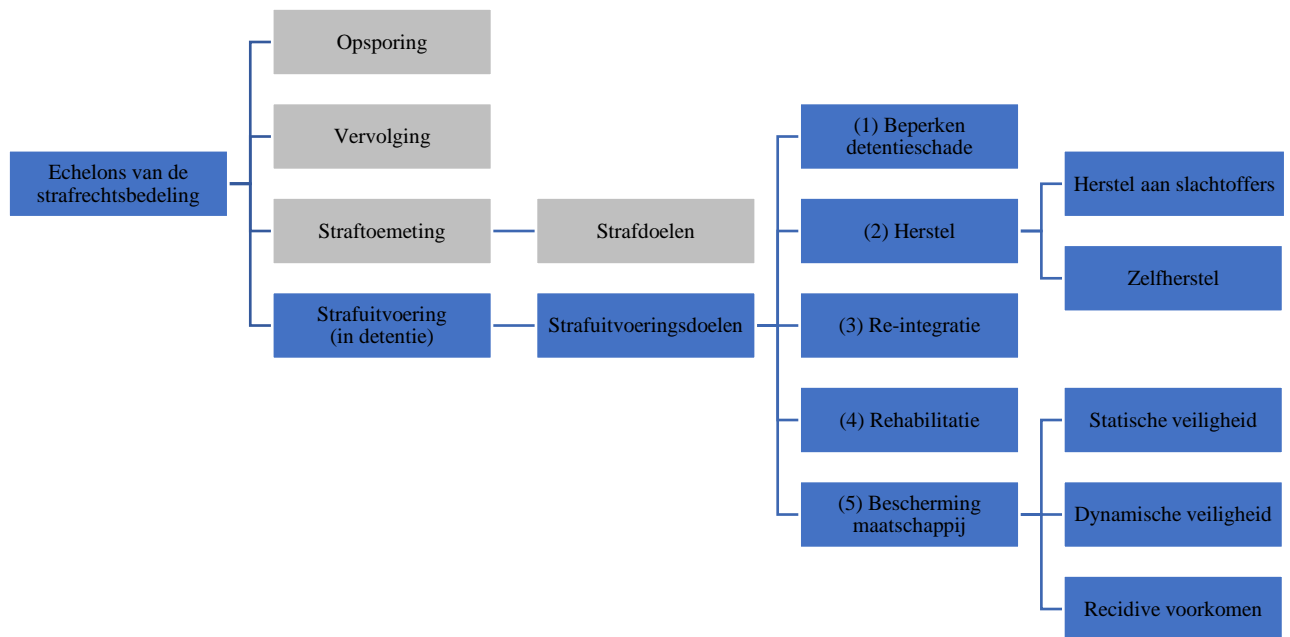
Echelons van de strafrechtsbedeling

Opsporing

Vervolging

Straftoemeting

Strafdoelen

Strafuitvoering (in detentie)

Strafuitvoeringsdoelen

(1) Beperken detentieschade

(2) Herstel

Herstel aan slachtoffers

Zelfherstel

(3) Re-integratie

(4) Rehabilitatie

(5) Bescherming maatschappij

Statische veiligheid

Dynamische veiligheid

Recidive voorkomen